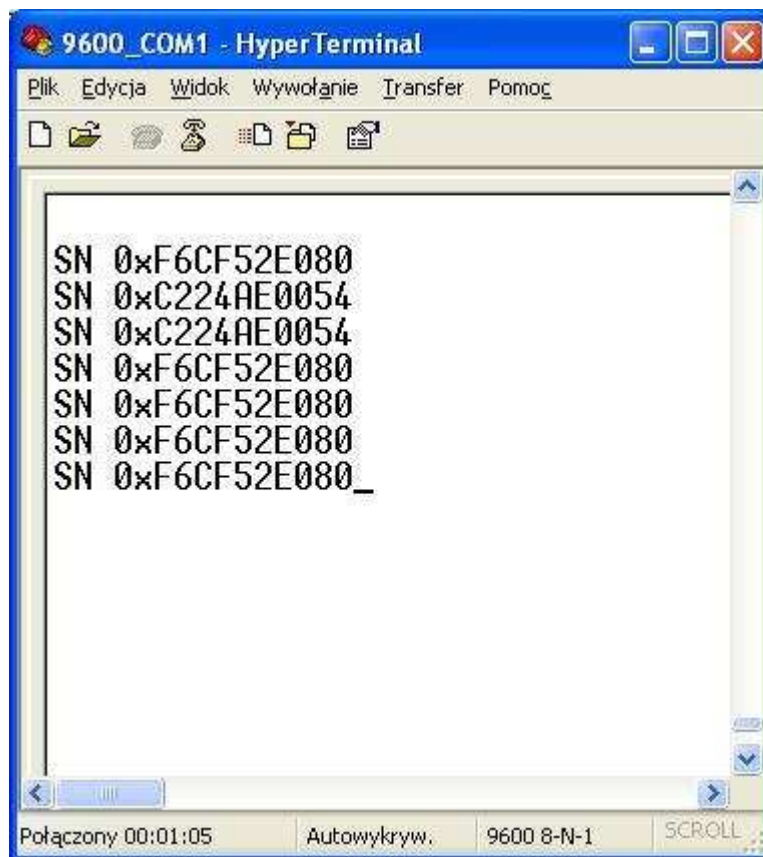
9600_COM1 - HyperTerminal

Plik Edycja Widok Wywołanie Transfer Pomoc

SN 0xF6CF52E080
SN 0xC224AE0054
SN 0xC224AE0054
SN 0xF6CF52E080
SN 0xF6CF52E080
SN 0xF6CF52E080
SN 0xF6CF52E080_

Połączony 00:01:05 Autowykryw. 9600 8-N-1 SCROLL